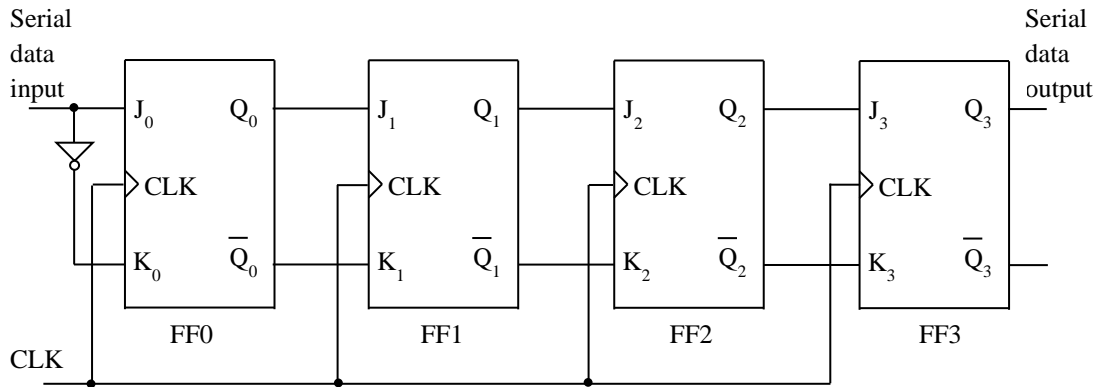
Serial data input

$J_0$ $Q_0$
CLK
$K_0$ $\overline{Q}_0$
FF0

$J_1$ $Q_1$
CLK
$K_1$ $\overline{Q}_1$
FF1

$J_2$ $Q_2$
CLK
$K_2$ $\overline{Q}_2$
FF2

$J_3$ $Q_3$
CLK
$K_3$ $\overline{Q}_3$
FF3

Serial data output

CLK